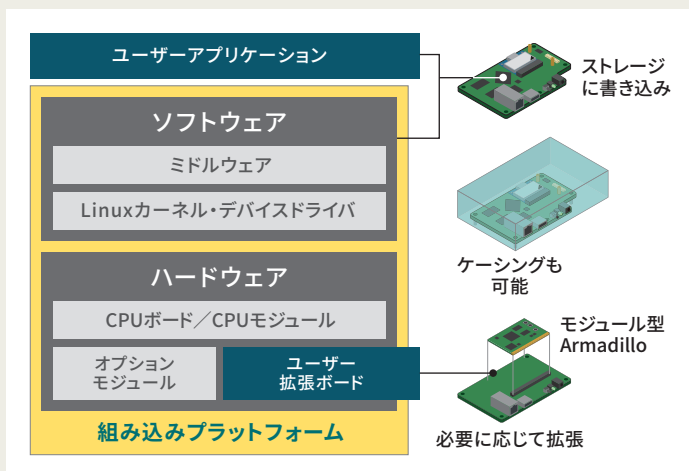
ユーザーアプリケーション

ソフトウェア

ミドルウェア

Linuxカーネル・デバイスドライバ

ハードウェア

CPUボード／CPUモジュール

オプションモジュール

ユーザー拡張ボード

組み込みプラットフォーム

ストレージに書き込み

ケーシングも可能

モジュール型 Armadillo

必要に応じて拡張